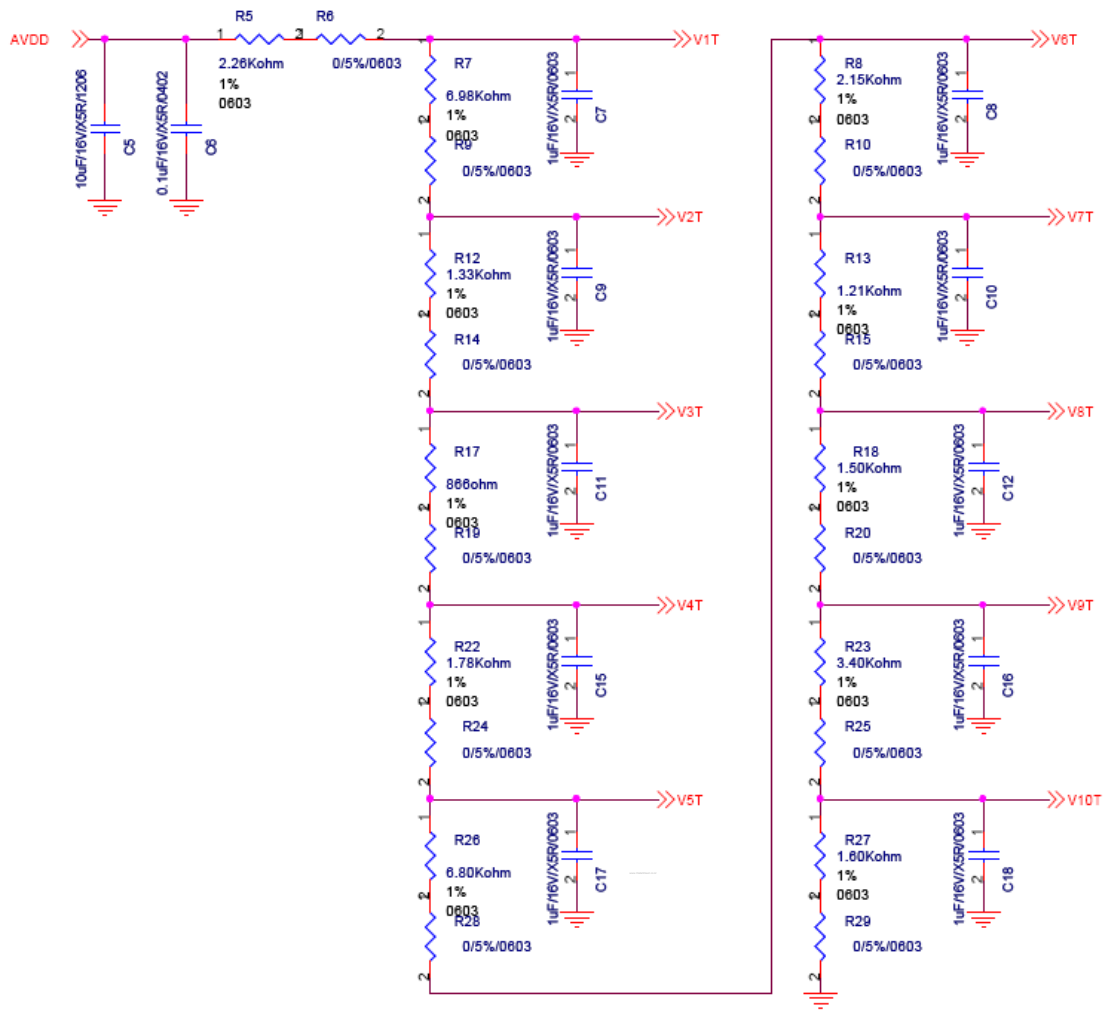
AVDD

10uF/16V/X5R/1206
C5

0.1uF/16V/X5R/0402
C6

R5
1
2.26Kohm
1%
0603
2

R6
1
0/5%/0603
2

V1T

R7
6.98Kohm
1%
0603
2

1uF/16V/X5R/0603
1
2
C7

R9
0/5%/0603
2

V2T

1
R12
1.33Kohm
1%
0603
2

1uF/16V/X5R/0603
1
2
C9

R14
0/5%/0603
2

V3T

1
R17
866ohm
1%
0603
2

1uF/16V/X5R/0603
1
2
C11

R19
0/5%/0603
2

V4T

1
R22
1.78Kohm
1%
0603
2

1uF/16V/X5R/0603
1
2
C15

R24
0/5%/0603
2

V5T

1
R26
6.80Kohm
1%
0603
2

1uF/16V/X5R/0603
1
2
C17

R28
0/5%/0603
2

1
V6T

R8
2.15Kohm
1%
0603
2

1uF/16V/X5R/0603
1
2
C8

R10
0/5%/0603
2

V7T

1
R13
1.21Kohm
1%
0603
2

1uF/16V/X5R/0603
1
2
C10

R15
0/5%/0603
2

V8T

1
R18
1.50Kohm
1%
0603
2

1uF/16V/X5R/0603
1
2
C12

R20
0/5%/0603
2

V9T

1
R23
3.40Kohm
1%
0603
2

1uF/16V/X5R/0603
1
2
C16

R25
0/5%/0603
2

V10T

1
R27
1.60Kohm
1%
0603
2

1uF/16V/X5R/0603
1
2
C18

R29
0/5%/0603
2